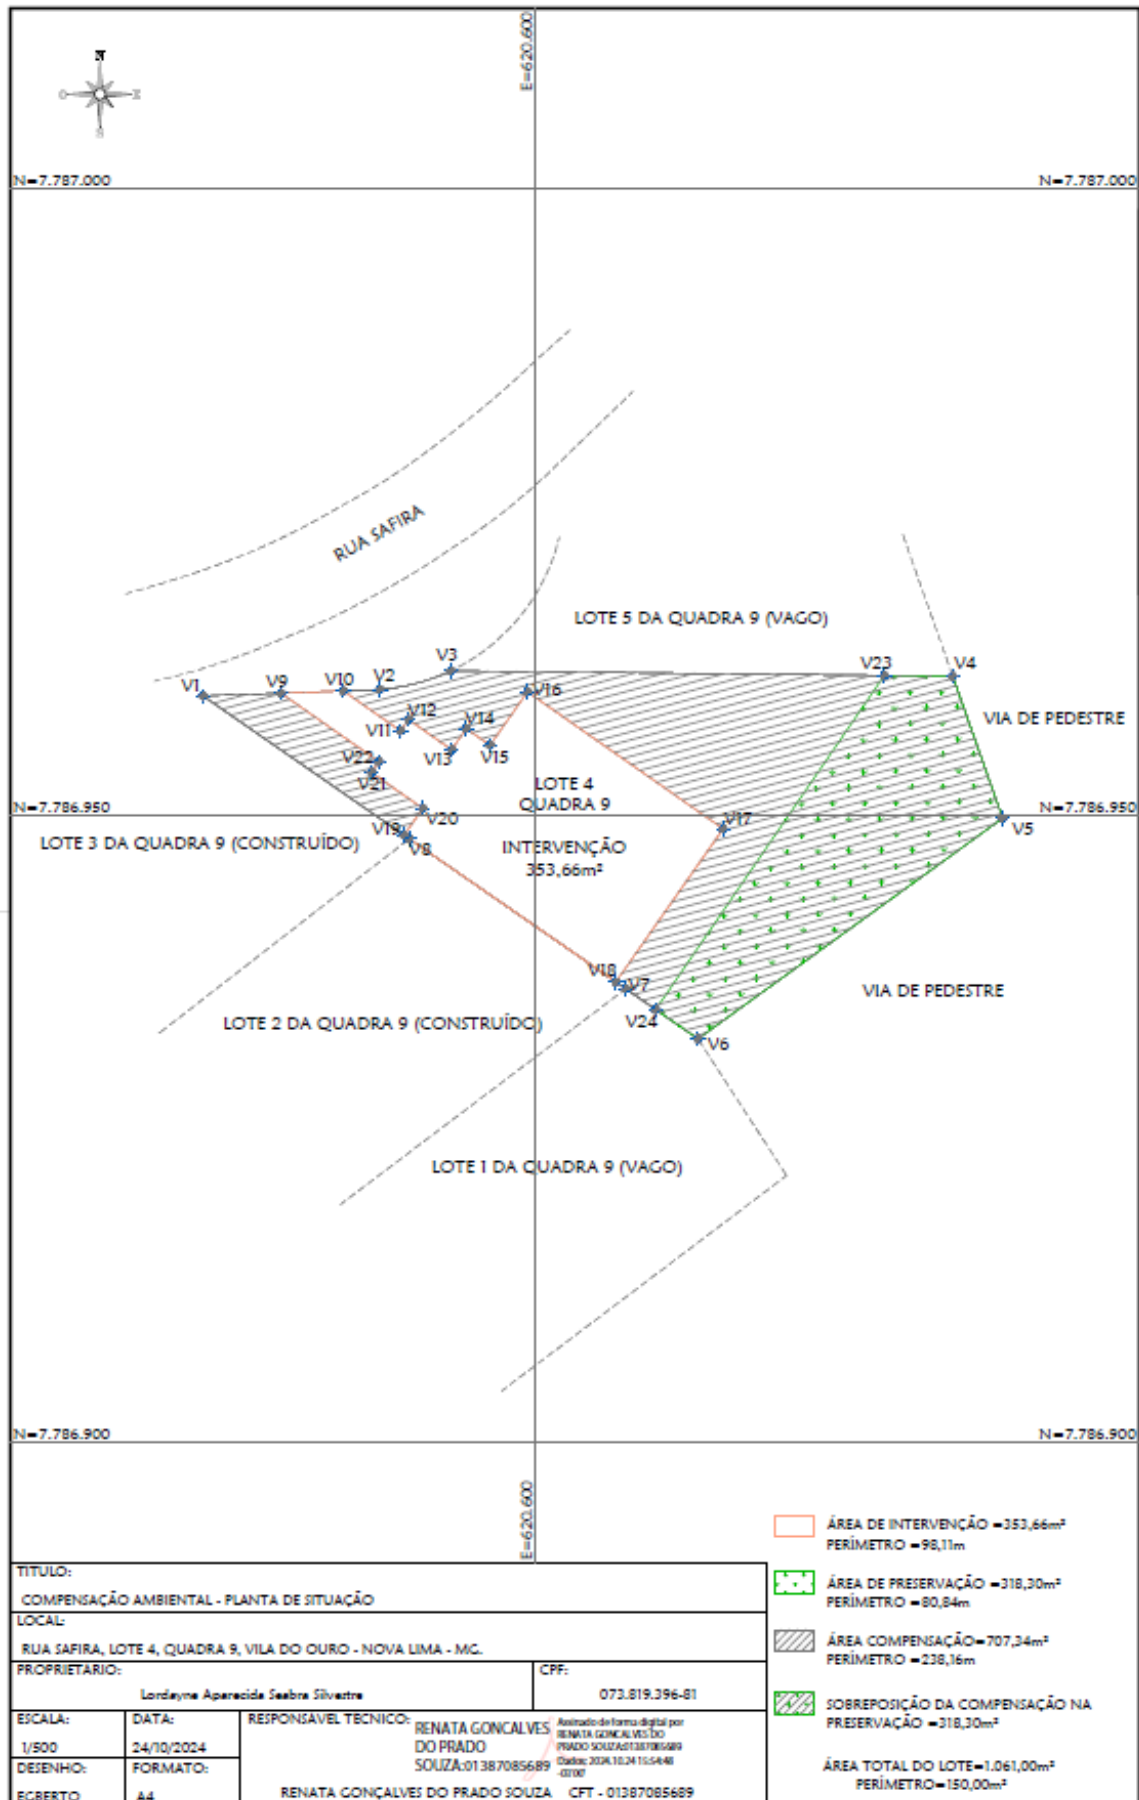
N
E=620.600
N=7.787.000
N=7.787.000
RUA SAFIRA
LOTE 5 DA QUADRA 9 (VAGO)
V1 V9 V10 V2 V3 V23 V4
V16
V12 V11 V14
V13 V15
VIA DE PEDESTRE
V22
V21
LOTE 4 QUADRA 9
N=7.786.950
N=7.786.950
V19 V20 V8
V17
V5
LOTE 3 DA QUADRA 9 (CONSTRUÍDO)
INTERVENÇÃO 353,66m²
V18 V7
V24
V6
VIA DE PEDESTRE
LOTE 2 DA QUADRA 9 (CONSTRUÍDO)
LOTE 1 DA QUADRA 9 (VAGO)
N=7.786.900
N=7.786.900
E=620.600

ÁREA DE INTERVENÇÃO =353,66m² PERÍMETRO =98,11m
ÁREA DE PRESERVAÇÃO =318,30m² PERÍMETRO =80,84m
ÁREA COMPENSAÇÃO=707,34m² PERÍMETRO =238,16m
SOBREPOSIÇÃO DA COMPENSAÇÃO NA PRESERVAÇÃO =318,30m²
ÁREA TOTAL DO LOTE=1.061,00m² PERÍMETRO=150,00m²

TITULO:
COMPENSAÇÃO AMBIENTAL - PLANTA DE SITUAÇÃO
LOCAL:
RUA SAFIRA, LOTE 4, QUADRA 9, VILA DO OURO - NOVA LIMA - MG.
PROPRIETARIO:
Lordeyne Aparecida Seabra Silvestre
CPF:
073.819.396-81
ESCALA:
1/500
DATA:
24/10/2024
DESENHO:
EGBERTO
FORMATO:
A4
RESPONSAVEL TECNICO:
RENATA GONCALVES DO PRADO SOUZA:01387085689
Assinado de forma digital por RENATA GONCALVES DO PRADO SOUZA:01387085689 Dados: 2024.10.24 15:54:48 -03'00'
RENATA GONÇALVES DO PRADO SOUZA CFT - 01387085689